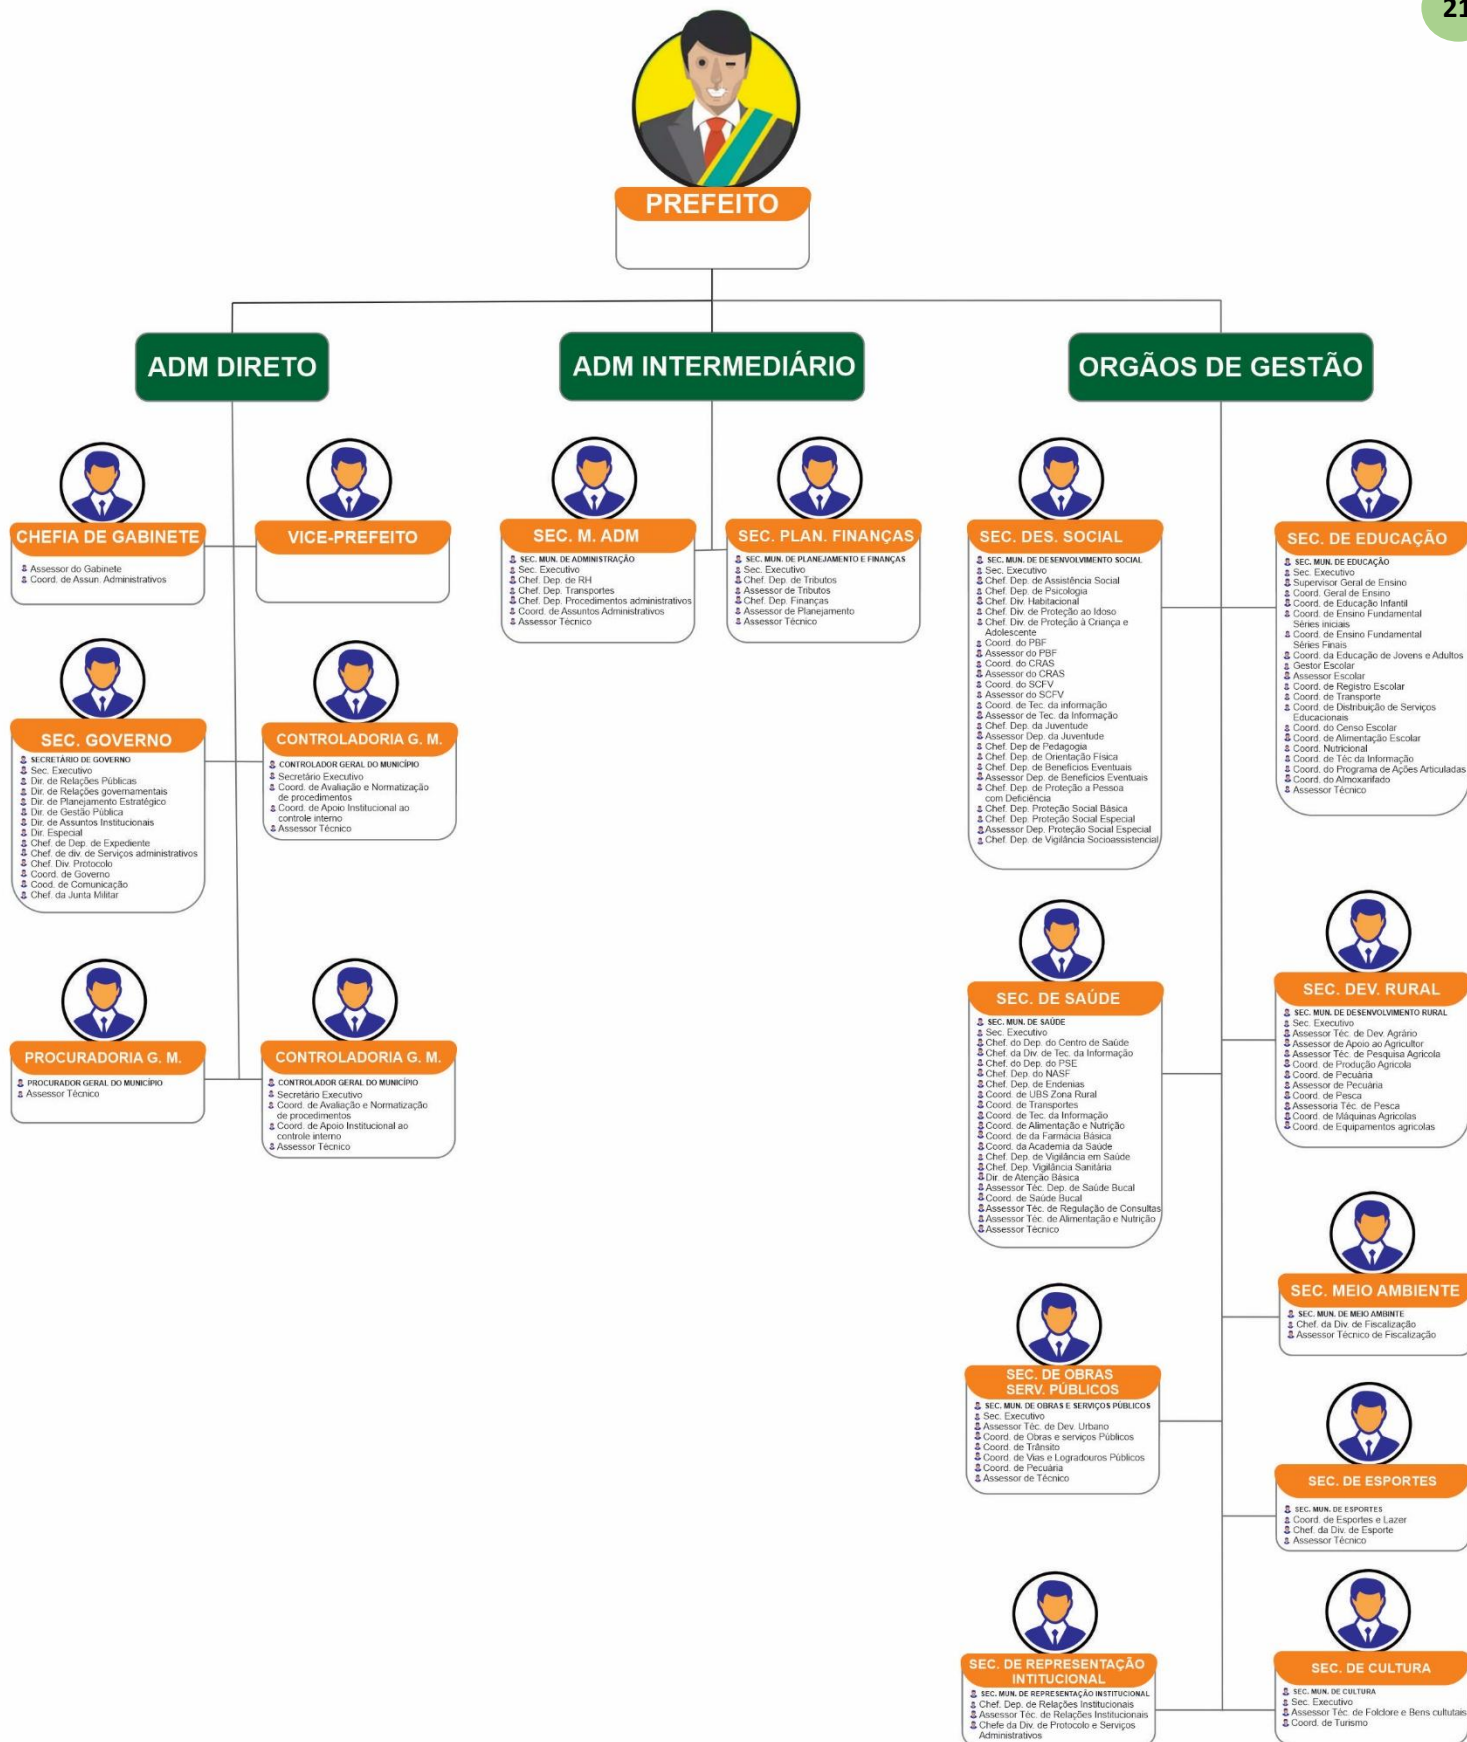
21

PREFEITO

ADM DIRETO

ADM INTERMEDIÁRIO

ORGÃOS DE GESTÃO

CHEFIA DE GABINETE
Assessor do Gabinete
Coord. de Assun. Administrativos

VICE-PREFEITO

SEC. M. ADM
SEC. MUN. DE ADMINISTRAÇÃO
Sec. Executivo
Chef. Dep. de RH
Chef. Dep. Transportes
Chef. Dep. Procedimentos administrativos
Coord. de Assuntos Administrativos
Assessor Técnico

SEC. PLAN. FINANÇAS
SEC. MUN. DE PLANEJAMENTO E FINANÇAS
Sec. Executivo
Chef. Dep. de Tributos
Assessor de Tributos
Chef. Dep. Finanças
Assessor de Planejamento
Assessor Técnico

SEC. DES. SOCIAL
SEC. MUN. DE DESENVOLVIMENTO SOCIAL
Sec. Executivo
Chef. Dep. de Assistência Social
Chef. Dep. de Psicologia
Chef. Div. Habitacional
Chef. Div. de Proteção ao Idoso
Chef. Div. de Proteção à Criança e Adolescente
Coord. do PBF
Assessor do PBF
Coord. do CRAS
Assessor do CRAS
Coord. do SCFV
Assessor do SCFV
Coord. de Tec. da informação
Assessor de Tec. da Informação
Chef. Dep. da Juventude
Assessor Dep. da Juventude
Chef. Dep de Pedagogia
Chef. Dep. de Orientação Física
Chef. Dep. de Benefícios Eventuais
Assessor Dep. de Benefícios Eventuais
Chef. Dep. de Proteção a Pessoa com Deficiência
Chef. Dep. Proteção Social Básica
Chef. Dep. Proteção Social Especial
Assessor Dep. Proteção Social Especial
Chef. Dep. de Vigilância Socioassistencial

SEC. DE EDUCAÇÃO
SEC. MUN. DE EDUCAÇÃO
Sec. Executivo
Supervisor Geral de Ensino
Coord. Geral de Ensino
Coord. de Educação Infantil
Coord. de Ensino Fundamental Séries iniciais
Coord. de Ensino Fundamental Séries Finais
Coord. da Educação de Jovens e Adultos
Gestor Escolar
Assessor Escolar
Coord. de Registro Escolar
Coord. de Transporte
Coord. de Distribuição de Serviços Educacionais
Coord. do Censo Escolar
Coord. de Alimentação Escolar
Coord. Nutricional
Coord. de Téc da Informação
Coord. do Programa de Ações Articuladas
Coord. do Almoxarifado
Assessor Técnico

SEC. GOVERNO
SECRETÁRIO DE GOVERNO
Sec. Executivo
Dir. de Relações Públicas
Dir. de Relações governamentais
Dir. de Planejamento Estratégico
Dir. de Gestão Pública
Dir. de Assuntos Institucionais
Dir. Especial
Chef. de Dep. de Expediente
Chef. de div. de Serviços administrativos
Chef. Div. Protocolo
Coord. de Governo
Cood. de Comunicação
Chef. da Junta Militar

CONTROLADORIA G. M.
CONTROLADOR GERAL DO MUNICÍPIO
Secretário Executivo
Coord. de Avaliação e Normatização de procedimentos
Coord. de Apoio Institucional ao controle interno
Assessor Técnico

PROCURADORIA G. M.
PROCURADOR GERAL DO MUNICÍPIO
Assessor Técnico

CONTROLADORIA G. M.
CONTROLADOR GERAL DO MUNICÍPIO
Secretário Executivo
Coord. de Avaliação e Normatização de procedimentos
Coord. de Apoio Institucional ao controle interno
Assessor Técnico

SEC. DE SAÚDE
SEC. MUN. DE SAÚDE
Sec. Executivo
Chef. do Dep. do Centro de Saúde
Chef. da Div. de Tec. da Informação
Chef. do Dep. do PSE
Chef. Dep. do NASF
Chef. Dep. de Endemias
Coord. de UBS Zona Rural
Coord. de Transportes
Coord. de Tec. da Informação
Coord. de Alimentação e Nutrição
Coord. de da Farmácia Básica
Coord. da Academia da Saúde
Chef. Dep. de Vigilância em Saúde
Chef. Dep. Vigilância Sanitária
Dir. de Atenção Básica
Assessor Téc. Dep. de Saúde Bucal
Coord. de Saúde Bucal
Assessor Téc. de Regulação de Consultas
Assessor Téc. de Alimentação e Nutrição
Assessor Técnico

SEC. DEV. RURAL
SEC. MUN. DE DESENVOLVIMENTO RURAL
Sec. Executivo
Assessor Téc. de Dev. Agrário
Assessor de Apoio ao Agricultor
Assessor Téc. de Pesquisa Agrícola
Coord. de Produção Agrícola
Coord. de Pecuária
Assessor de Pecuária
Coord. de Pesca
Assessoria Téc. de Pesca
Coord. de Máquinas Agrícolas
Coord. de Equipamentos agrícolas

SEC. MEIO AMBIENTE
SEC. MUN. DE MEIO AMBIENTE
Chef. da Div. de Fiscalização
Assessor Técnico de Fiscalização

SEC. DE OBRAS SERV. PÚBLICOS
SEC. MUN. DE OBRAS E SERVIÇOS PÚBLICOS
Sec. Executivo
Assessor Téc. de Dev. Urbano
Coord. de Obras e serviços Públicos
Coord. de Trânsito
Coord. de Vias e Logradouros Públicos
Coord. de Pecuária
Assessor de Técnico

SEC. DE ESPORTES
SEC. MUN. DE ESPORTES
Coord. de Esportes e Lazer
Chef. da Div. de Esporte
Assessor Técnico

SEC. DE REPRESENTAÇÃO INTITUCIONAL
SEC. MUN. DE REPRESENTAÇÃO INSTITUCIONAL
Chef. Dep. de Relações Institucionais
Assessor Téc. de Relações Institucionais
Chefe da Div. de Protocolo e Serviços Administrativos

SEC. DE CULTURA
SEC. MUN. DE CULTURA
Sec. Executivo
Assessor Téc. de Folclore e Bens cultutais
Coord. de Turismo